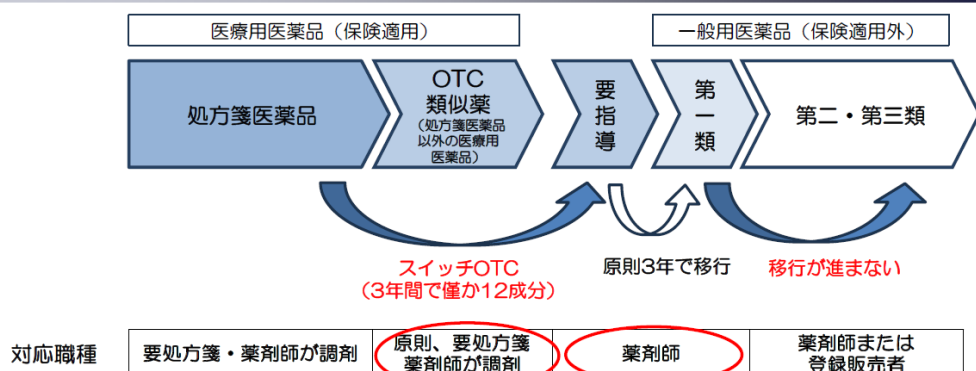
医療用医薬品（保険適用）

一般用医薬品（保険適用外）

処方箋医薬品

OTC 類似薬
（処方箋医薬品以外の医療用医薬品）

要指導

第一類

第二・第三類

スイッチOTC
（3年間で僅か12成分）

原則3年で移行

移行が進まない

| 対応職種 | 要処方箋・薬剤師が調剤 | 原則、要処方箋 薬剤師が調剤 | 薬剤師 | 薬剤師または登録販売者 |
|---|---|---|---|---|